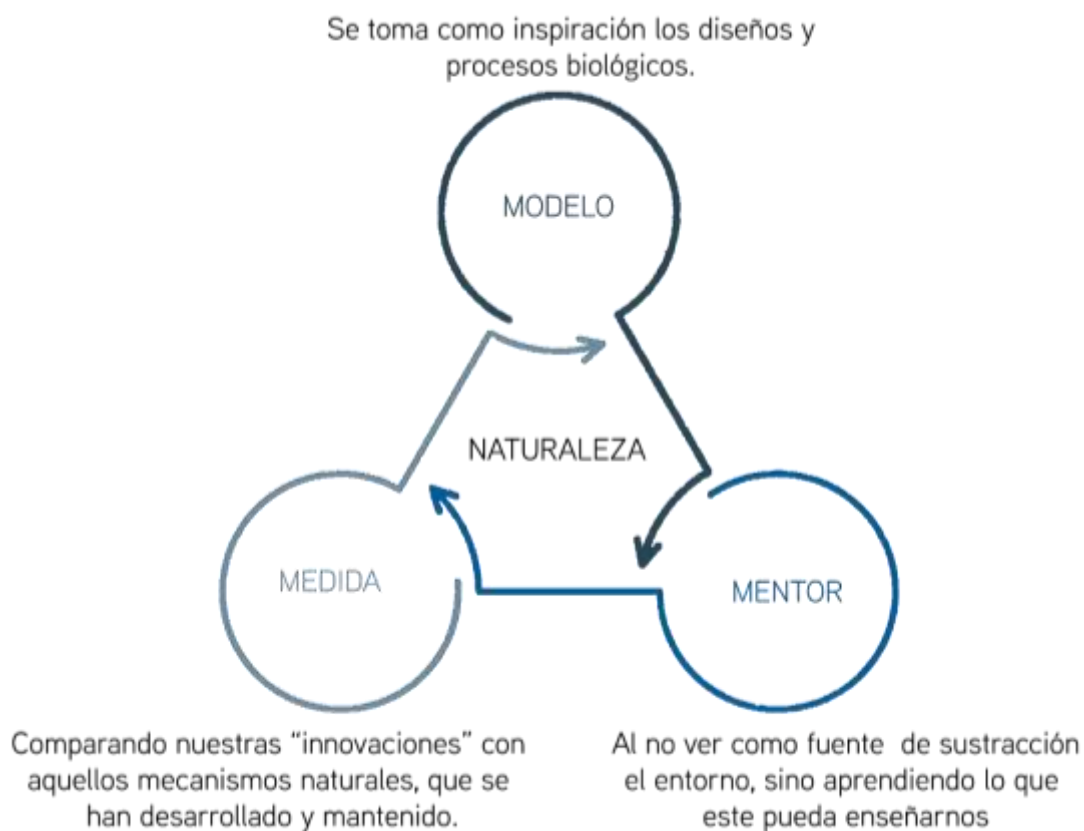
Se toma como inspiración los diseños y procesos biológicos.

MODELO

NATURALEZA

MEDIDA

MENTOR

Comparando nuestras “innovaciones” con aquellos mecanismos naturales, que se han desarrollado y mantenido.

Al no ver como fuente de sustracción el entorno, sino aprendiendo lo que este pueda enseñarnos